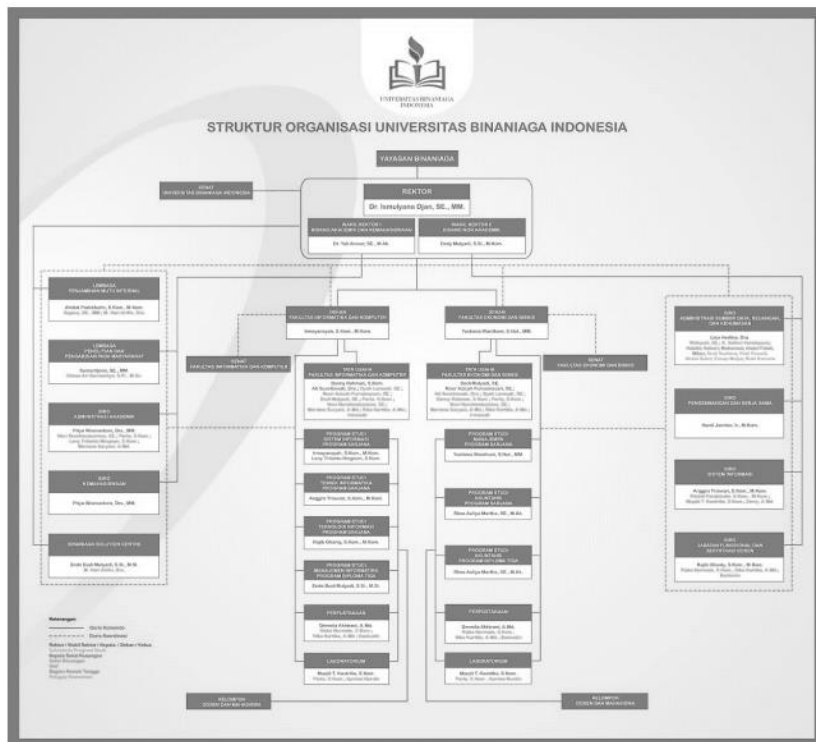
UNIVERSITAS BINANIAGA INDONESIA

STRUKTUR ORGANISASI UNIVERSITAS BINANIAGA INDONESIA

YAYASAN BINANIAGA

SENAT UNIVERSITAS BINANIAGA INDONESIA

REKTOR
Dr. Ismulyana Djan, SE., MM.

WAKIL REKTOR I BIDANG AKADEMIK DAN KEMAHASISWAAN
Dr. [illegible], SE., M.Ak.

WAKIL REKTOR II BIDANG NON AKADEMIK
Endy Mulyadi, S.Si., M.Kom.

LEMBAGA PENJAMINAN MUTU INTERNAL
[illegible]

LEMBAGA PENELITIAN DAN PENGABDIAN PADA MASYARAKAT
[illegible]

BIRO ADMINISTRASI AKADEMIK
Priya Bhawandana, Drs., MM.
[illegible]

BIRO KEMAHASISWAAN
Priya Bhawandana, Drs., MM.

BIMBINGAN KONSELING & KARIR
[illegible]

DEKAN FAKULTAS INFORMATIKA DAN KOMPUTER
Irmayansyah, S.Kom., M.Kom.

SENAT FAKULTAS INFORMATIKA DAN KOMPUTER

TATA USAHA FAKULTAS INFORMATIKA DAN KOMPUTER
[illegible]

PROGRAM STUDI SISTEM INFORMASI PROGRAM SARJANA
Irmayansyah, S.Kom., M.Kom.
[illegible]

PROGRAM STUDI TEKNIK INFORMATIKA PROGRAM SARJANA
Anggun Triasari, S.Kom., M.Kom.

PROGRAM STUDI TEKNOLOGI INFORMASI PROGRAM SARJANA
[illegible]

PROGRAM STUDI MANAJEMEN INFORMATIKA PROGRAM DIPLOMA TIGA
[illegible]

PERPUSTAKAAN
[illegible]

LABORATORIUM
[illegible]

DEKAN FAKULTAS EKONOMI DAN BISNIS
Yusdana Mardhani, S.Kom., MM.

SENAT FAKULTAS EKONOMI DAN BISNIS

TATA USAHA FAKULTAS EKONOMI DAN BISNIS
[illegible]

PROGRAM STUDI MANAJEMEN PROGRAM SARJANA
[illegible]

PROGRAM STUDI AKUNTANSI PROGRAM SARJANA
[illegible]

PROGRAM STUDI AKUNTANSI PROGRAM DIPLOMA TIGA
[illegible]

PERPUSTAKAAN
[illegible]

LABORATORIUM
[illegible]

BIRO ADMINISTRASI SUMBER DAYA, KEUANGAN, DAN KEMITRAAN
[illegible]

BIRO PENGEMBANGAN DAN KERJA SAMA
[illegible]

BIRO SISTEM INFORMASI
Anggun Triasari, S.Kom., M.Kom.
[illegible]

BIRO LEMBAGA FUNGSIONAL DAN SERTIFIKASI DOSEN
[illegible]

KELOMPOK DOSEN DAN MAHASISWA

KELOMPOK DOSEN DAN MAHASISWA

Keterangan:
Garis Komando
Garis Koordinasi
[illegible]